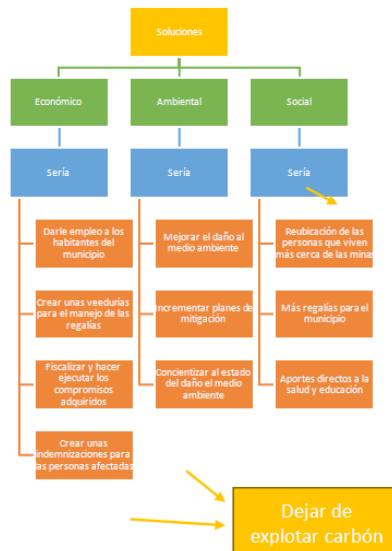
Soluciones

Económico

Sería

Darle empleo a los habitantes del municipio

Crear unas veedurías para el manejo de las regalías

Fiscalizar y hacer ejecutar los compromisos adquiridos

Crear unas indemnizaciones para las personas afectadas

Ambiental

Sería

Mejorar el daño al medio ambiente

Incrementar planes de mitigación

Concientizar al estado del daño el medio ambiente

Social

Sería

Reubicación de las personas que viven más cerca de las minas

Más regalías para el municipio

Aportes directos a la salud y educación

Dejar de explotar carbón